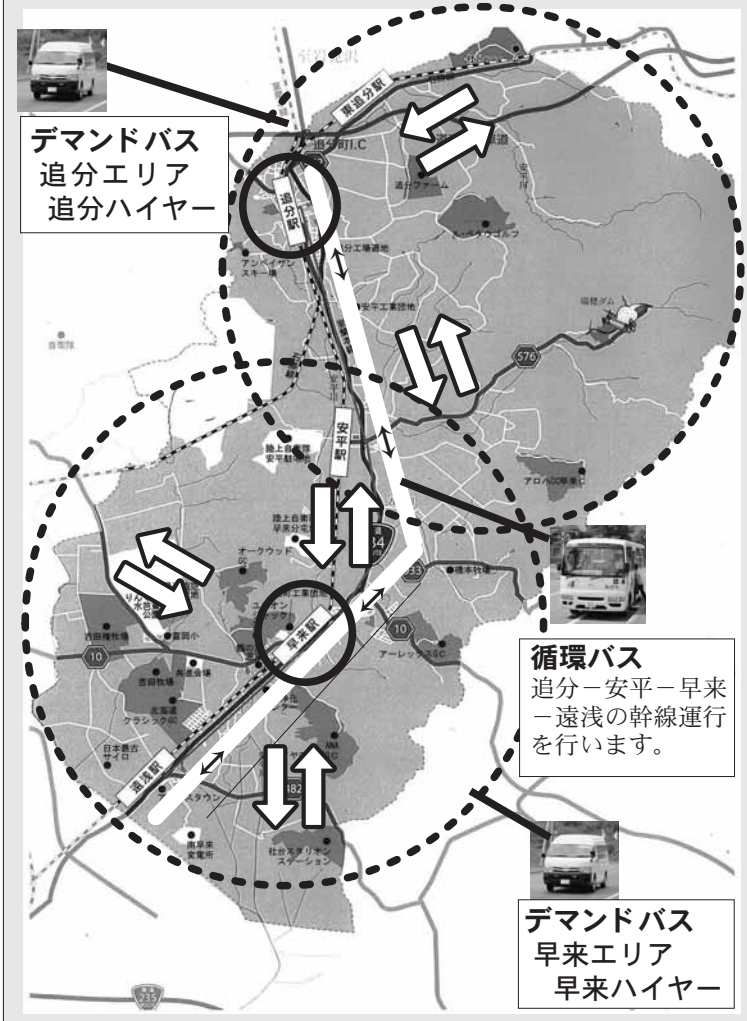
デマンドバス
追分エリア
追分ハイヤー

東追分駅
追分町I.C
追分駅
安平駅
早来駅
遠浅駅
追分ファーム
アンベイザンスキー場
安平工業団地
陸上自衛隊安平駐屯地
オークウッド
吉田牧場
北海道クラシックGC
日本養鶏サイロ
南早来変電所
社台スタリオンステーション
アーレックスSSC
アロハ00早来C
瑞穂ダム
576
234
333
10
182
235

循環バス
追分－安平－早来－遠浅の幹線運行を行います。

デマンドバス
早来エリア
早来ハイヤー